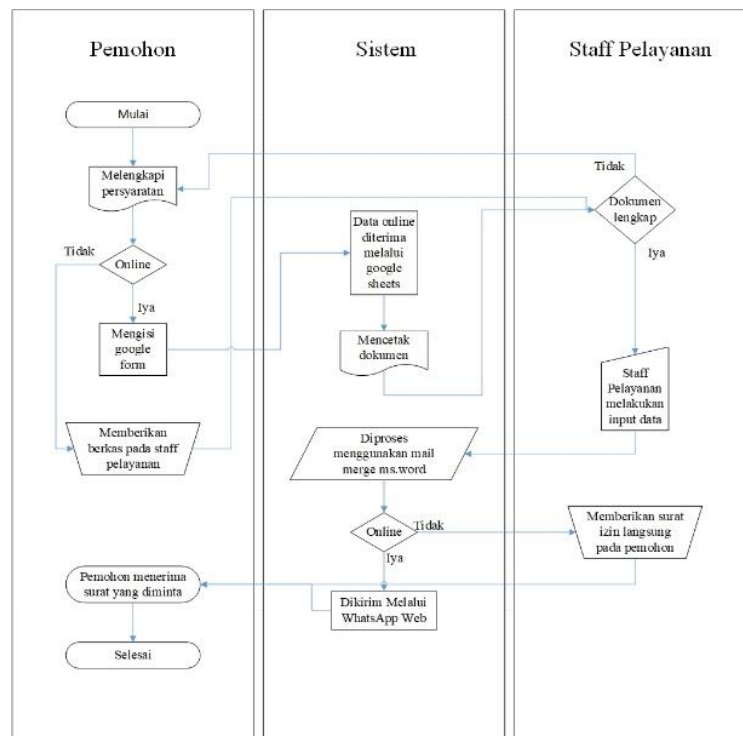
Pemohon

Sistem

Staff Pelayanan

Mulai

Melengkapi persyaratan

Tidak

Dokumen lengkap

Data online diterima melalui google sheets

Tidak

Online

Iya

Iya

Mengisi google form

Mencetak dokumen

Staff Pelayanan melakukan input data

Memberikan berkas pada staff pelayanan

Diproses menggunakan mail merge ms.word

Online

Tidak

Memberikan surat izin langsung pada pemohon

Iya

Pemohon menerima surat yang diminta

Dikirim Melalui WhatsApp Web

Selesai